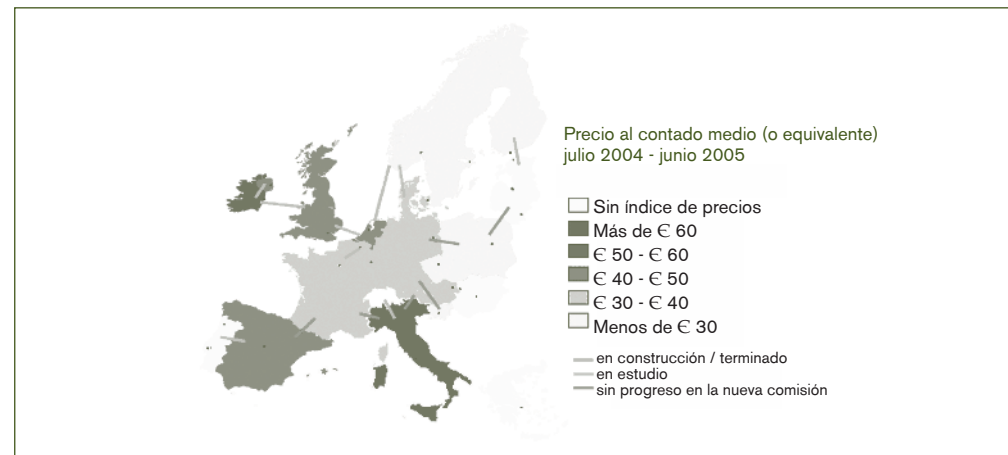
Precio al contado medio (o equivalente)
julio 2004 - junio 2005

Sin índice de precios
Más de € 60
€ 50 - € 60
€ 40 - € 50
€ 30 - € 40
Menos de € 30

en construcción / terminado
en estudio
sin progreso en la nueva comisión